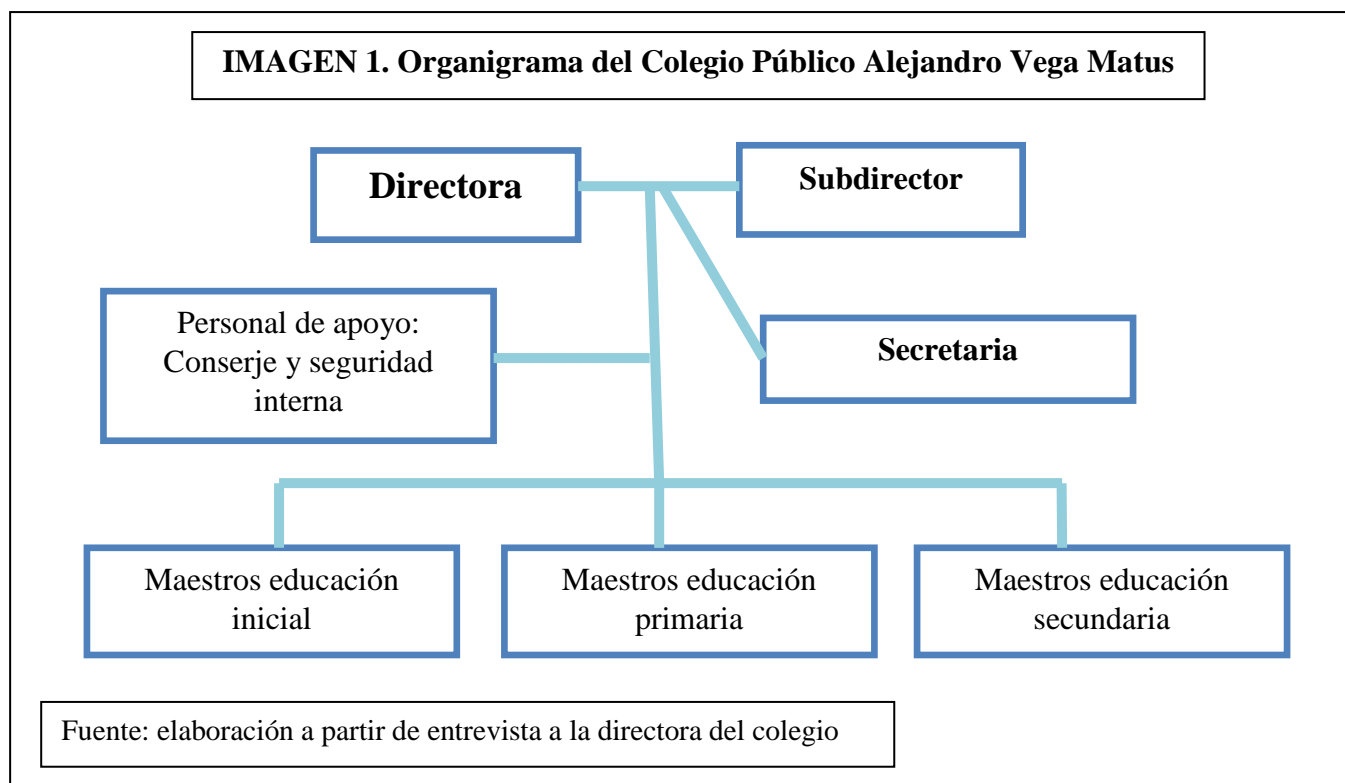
IMAGEN 1. Organigrama del Colegio Público Alejandro Vega Matus

Directora

Subdirector

Personal de apoyo: Conserje y seguridad interna

Secretaria

Maestros educación inicial

Maestros educación primaria

Maestros educación secundaria

Fuente: elaboración a partir de entrevista a la directora del colegio